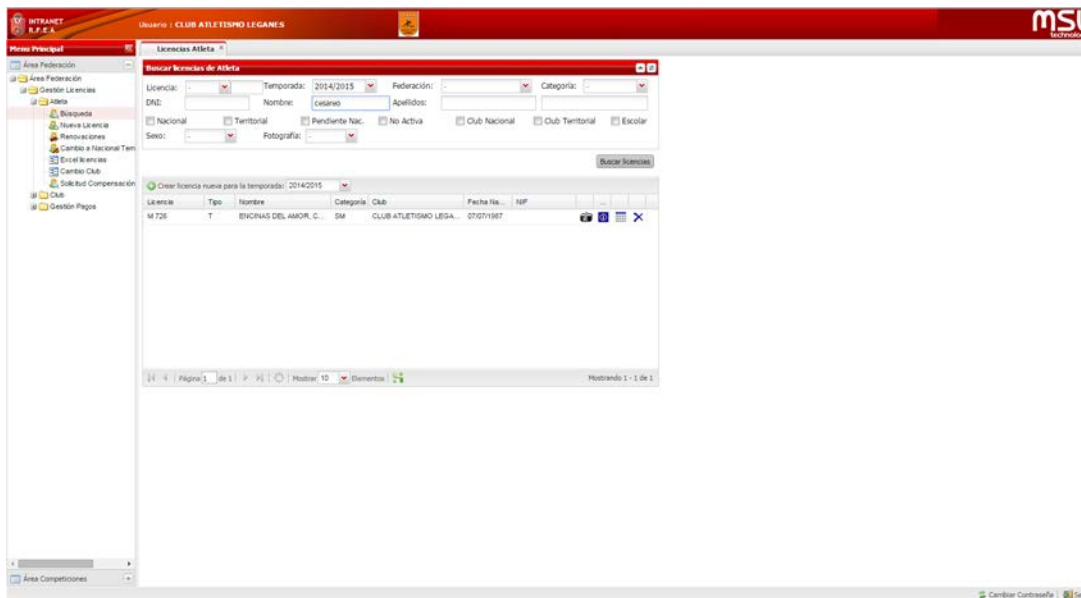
INTRANET R.F.E.A.

Usuario : CLUB ATLETISMO LEGANES

MSL technology

Menu Principal

Área Federación

Área Federación
Gestión Licencias
Atleta
Búsqueda
Nueva Licencia
Renovaciones
Cambio a Nacional Tem
Excel licencias
Cambio Club
Solicitud Compensación
Club
Gestión Pagos

Área Competiciones

Licencias Atleta ×

Buscar licencias de Atleta

Licencia: - Temporada: 2014/2015 Federación: - Categoría: -
DNI: Nombre: cesareo Apellidos:
Nacional Territorial Pendiente Nac. No Activa Club Nacional Club Territorial Escolar
Sexo: - Fotografía: -

Buscar licencias

Crear licencia nueva para la temporada: 2014/2015

| Licencia | Tipo | Nombre | Categoría | Club | Fecha Na... | NIF |
|---|---|---|---|---|---|---|
| M 726 | T | ENCINAS DEL AMOR, C... | SM | CLUB ATLETISMO LEGA... | 07/07/1987 | |

Página 1 de 1 | Mostrar 10 Elementos

Mostrando 1 - 1 de 1

Cambiar Contraseña | Sa